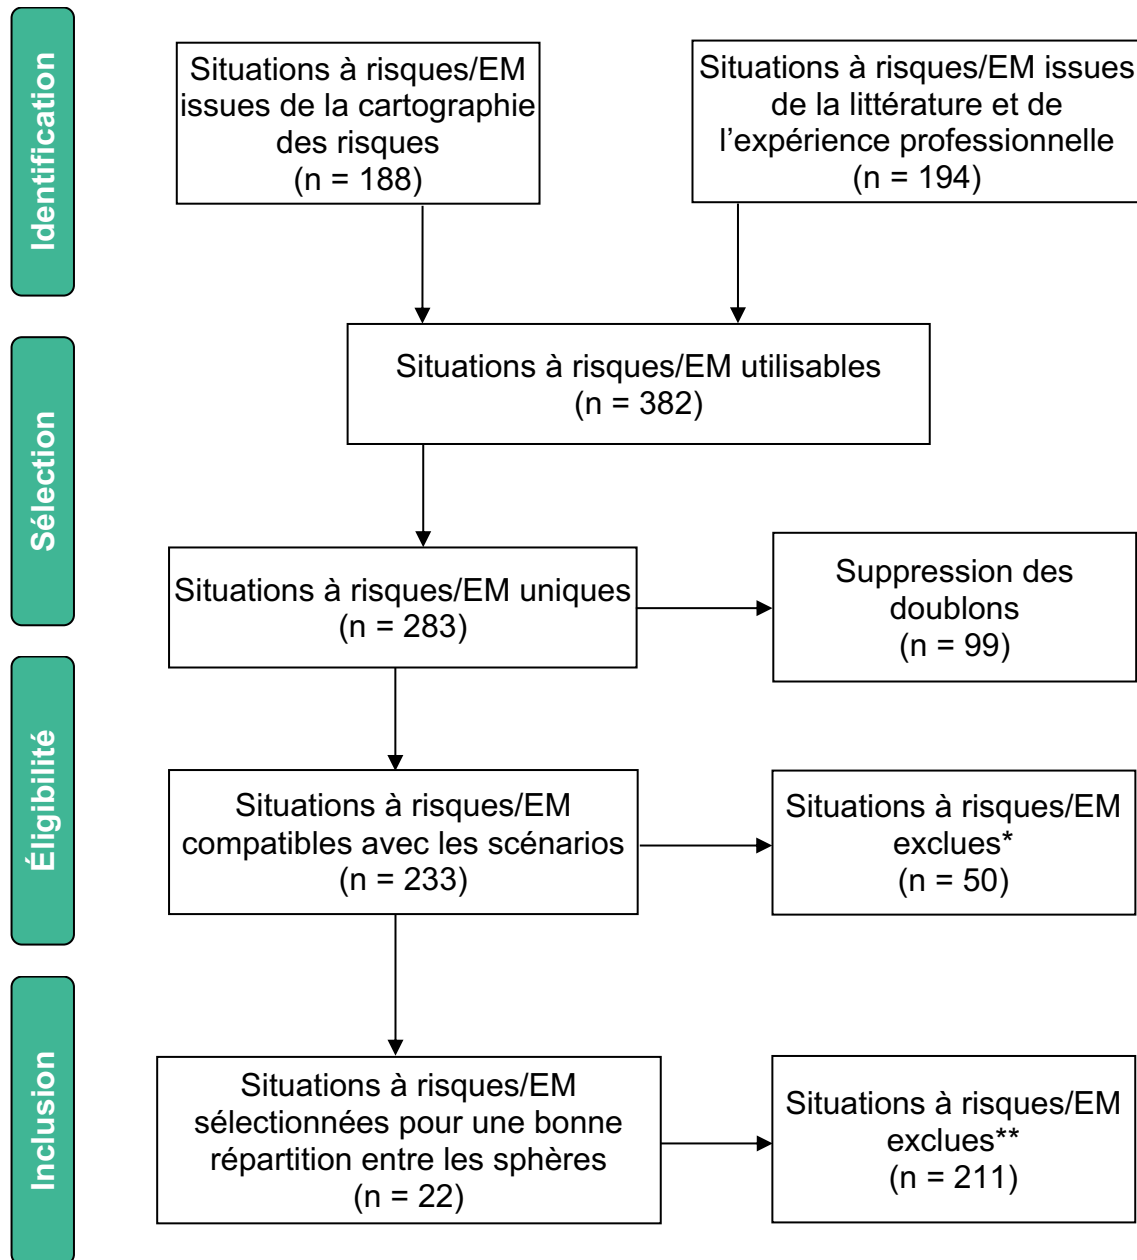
Identification

Situations à risques/EM issues de la cartographie des risques (n = 188)

Situations à risques/EM issues de la littérature et de l’expérience professionnelle (n = 194)

Sélection

Situations à risques/EM utilisables (n = 382)

Situations à risques/EM uniques (n = 283)

Suppression des doublons (n = 99)

Éligibilité

Situations à risques/EM compatibles avec les scénarios (n = 233)

Situations à risques/EM exclues* (n = 50)

Inclusion

Situations à risques/EM sélectionnées pour une bonne répartition entre les sphères (n = 22)

Situations à risques/EM exclues** (n = 211)